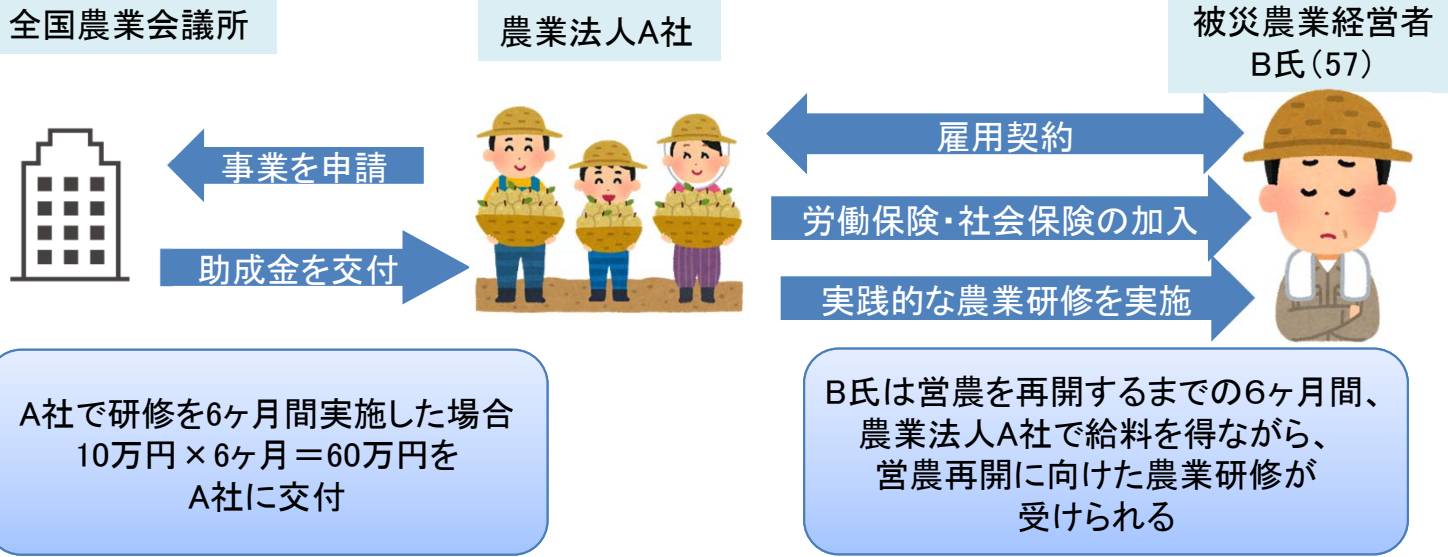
全国農業会議所

農業法人A社

被災農業経営者
B氏（57）

事業を申請

助成金を交付

雇用契約

労働保険・社会保険の加入

実践的な農業研修を実施

A社で研修を6ヶ月間実施した場合
10万円×6ヶ月＝60万円を
A社に交付

B氏は営農を再開するまでの6ヶ月間、
農業法人A社で給料を得ながら、
営農再開に向けた農業研修が
受けられる